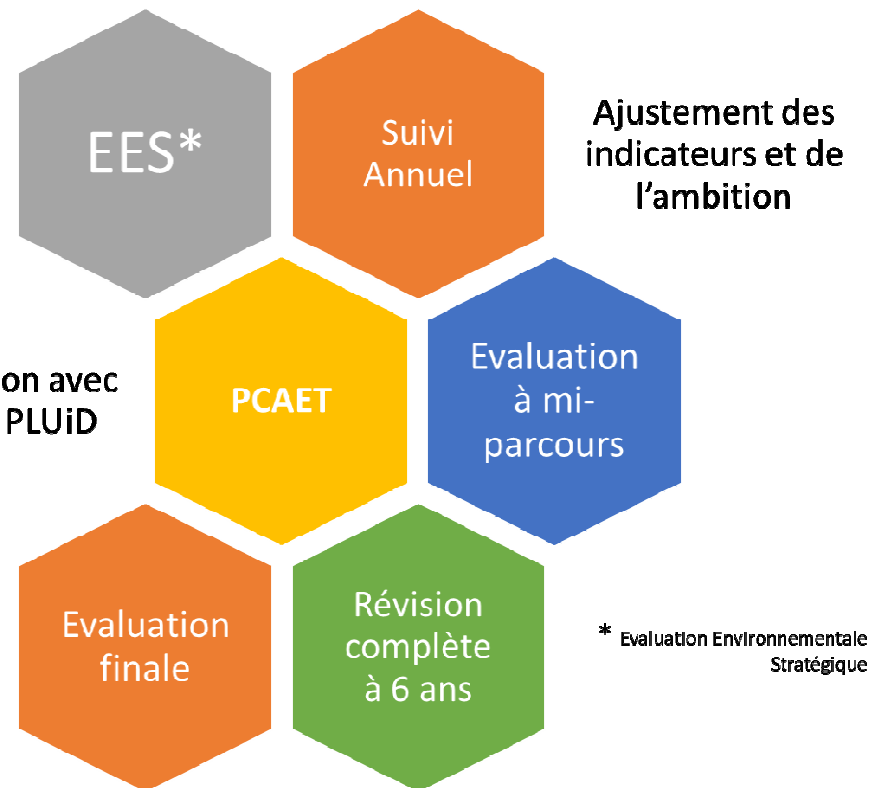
EES*

Suivi Annuel

Ajustement des indicateurs et de l'ambition

on avec PLUiD

PCAET

Evaluation à mi-parcours

Evaluation finale

Révision complète à 6 ans

* Evaluation Environnementale Stratégique